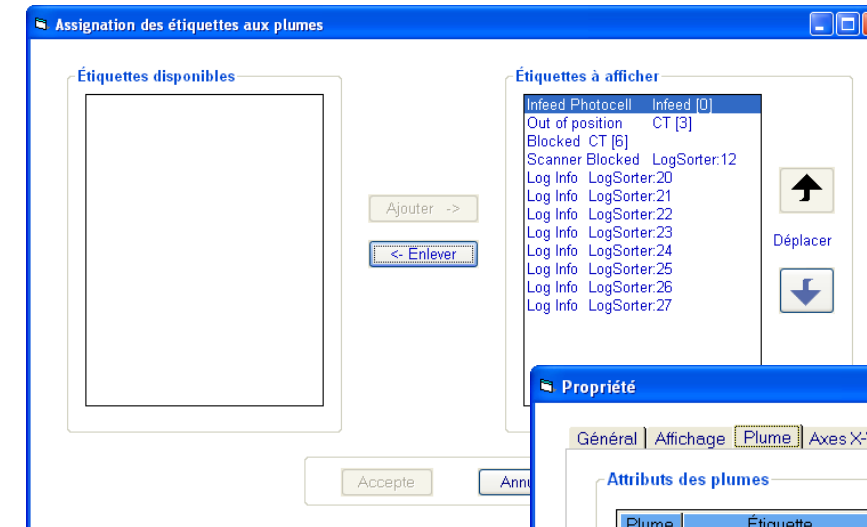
Assignation des étiquettes aux plumes

Étiquettes disponibles

Étiquettes à afficher

Infeed Photocell Infeed [0]
Out of position CT [3]
Blocked CT [6]
Scanner Blocked LogSorter:12
Log Info LogSorter:20
Log Info LogSorter:21
Log Info LogSorter:22
Log Info LogSorter:23
Log Info LogSorter:24
Log Info LogSorter:25
Log Info LogSorter:26
Log Info LogSorter:27

Ajouter ->

<- Enlever

Déplacer

Accepte

Annu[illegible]

Propriété

Général | Affichage | Plume | Axes X-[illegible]

Attributs des plumes

| Plume | Étiquette |